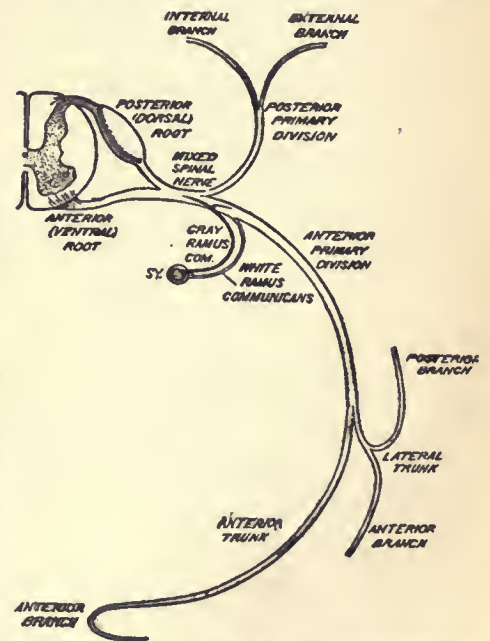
INTERNAL BRANCH

EXTERNAL BRANCH

POSTERIOR (DORSAL) ROOT

POSTERIOR PRIMARY DIVISION

MIXED SPINAL NERVE

ANTERIOR (VENTRAL) ROOT

GRAY RAMUS COM.

SY.

WHITE RAMUS COMMUNICANS

ANTERIOR PRIMARY DIVISION

POSTERIOR BRANCH

LATERAL TRUNK

ANTERIOR TRUNK

ANTERIOR BRANCH

ANTERIOR BRANCH